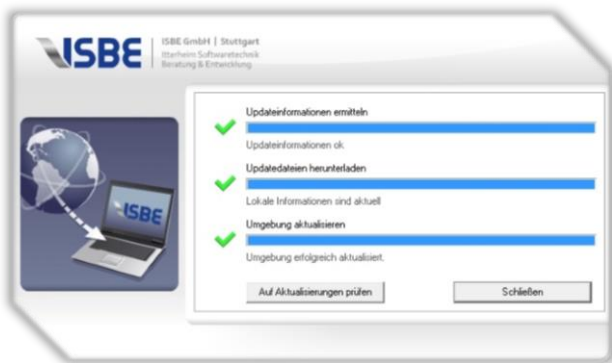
ISBE

ISBE GmbH | Stuttgart
Itterheim Softwaretechnik
Beratung & Entwicklung

ISBE

Updateinformationen ermitteln

Updateinformationen ok

Updatedateien herunterladen

Lokale Informationen sind aktuell

Umgebung aktualisieren

Umgebung erfolgreich aktualisiert.

Auf Aktualisierungen prüfen

Schließen